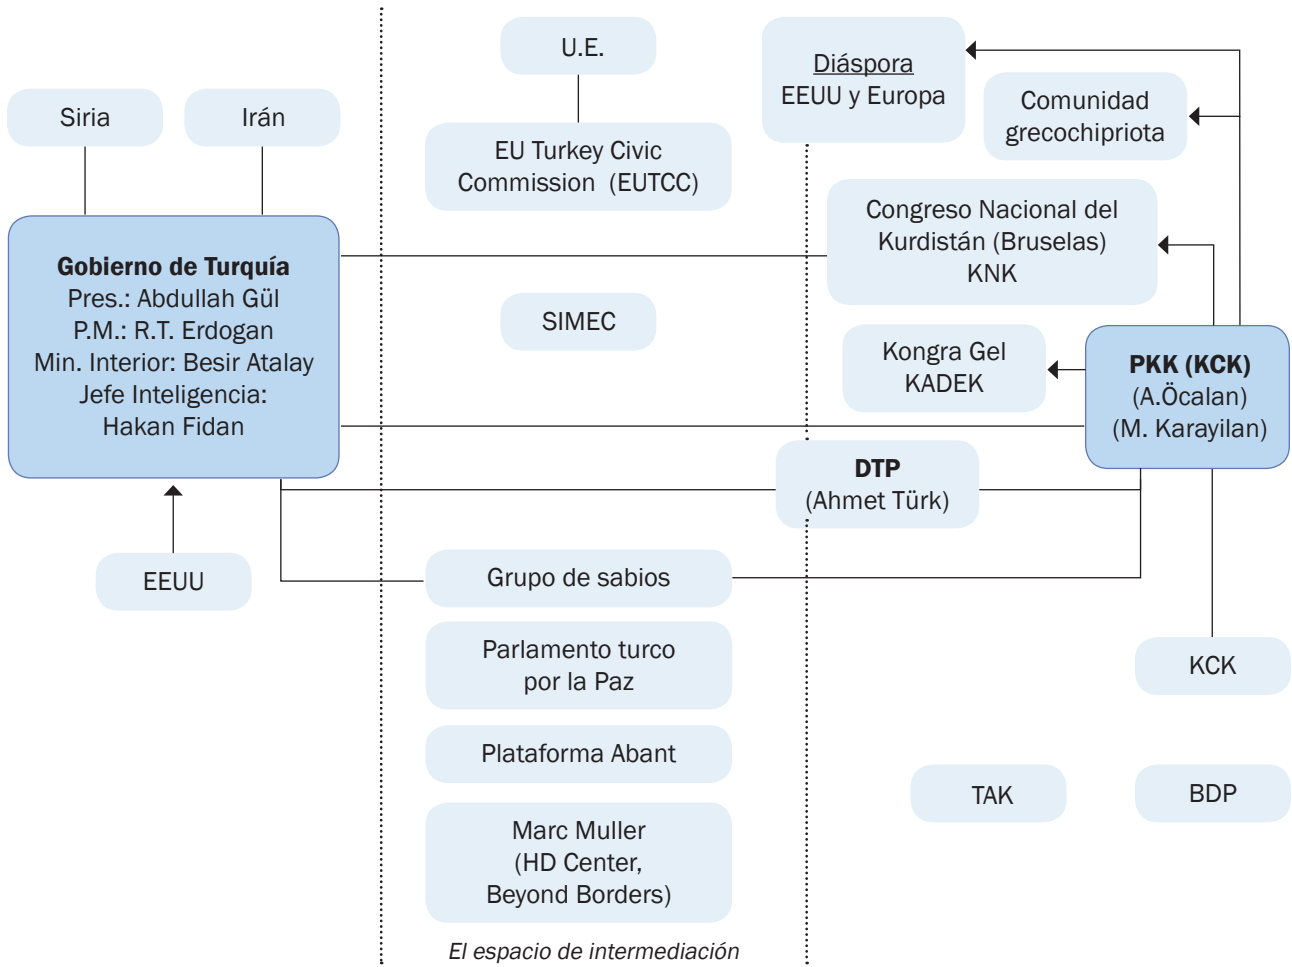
Siria

Irán

U.E.

EU Turkey Civic Commission (EUTCC)

Diáspora
EEUU y Europa

Comunidad grecochipriota

Gobierno de Turquía
Pres.: Abdullah Gül
P.M.: R.T. Erdogan
Min. Interior: Besir Atalay
Jefe Inteligencia:
Hakan Fidan

Congreso Nacional del Kurdistán (Bruselas)
KNK

SIMEC

Kongra Gel
KADEK

PKK (KCK)
(A.Öcalan)
(M. Karayilan)

DTP
(Ahmet Türk)

EEUU

Grupo de sabios

Parlamento turco por la Paz

Plataforma Abant

Marc Muller
(HD Center,
Beyond Borders)

KCK

TAK

BDP

El espacio de intermediación